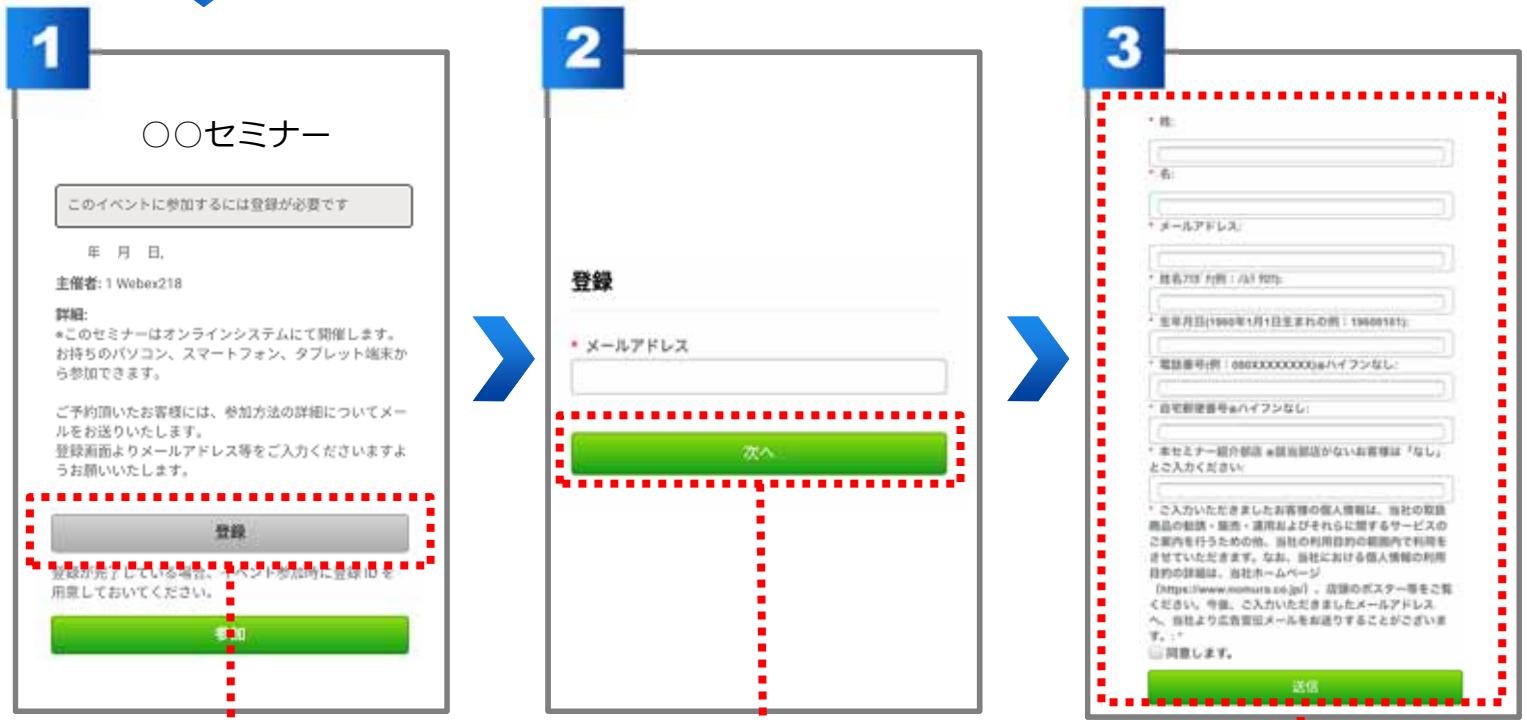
1

○○セミナー

このイベントに参加するには登録が必要です

年 月 日,

主催者: 1 Webex218

詳細:
∗このセミナーはオンラインシステムにて開催します。お持ちのパソコン、スマートフォン、タブレット端末から参加できます。

ご予約頂いたお客様には、参加方法の詳細についてメールをお送りいたします。
登録画面よりメールアドレス等をご入力くださいますようお願いいたします。

登録

登録が完了している場合は、イベント参加時に登録 ID を用意しておいてください。

参加

2

登録

* メールアドレス

次へ

3

* 姓:

* 名:

* メールアドレス:

* 姓名ﾌﾘｶﾞﾅ(例：ﾉﾑﾗ ﾀﾛｳ):

* 生年月日(1960年1月1日生まれの例：19600101):

* 電話番号(例：080XXXXXXXX)※ハイフンなし:

* 自宅郵便番号※ハイフンなし:

* 本セミナー紹介部店 ※担当部店がないお客様は「なし」とご入力ください:

* ご入力いただきましたお客様の個人情報は、当社の取扱商品の勧誘・販売・運用およびそれらに関するサービスのご案内を行うための他、当社の利用目的の範囲内で利用をさせていただきます。なお、当社における個人情報の利用目的の詳細は、当社ホームページ（https://www.nomura.co.jp/）、店頭のポスター等をご覧ください。今後、ご入力いただきましたメールアドレスへ、当社より広告宣伝メールをお送りすることがございます。:*

同意します。

送信